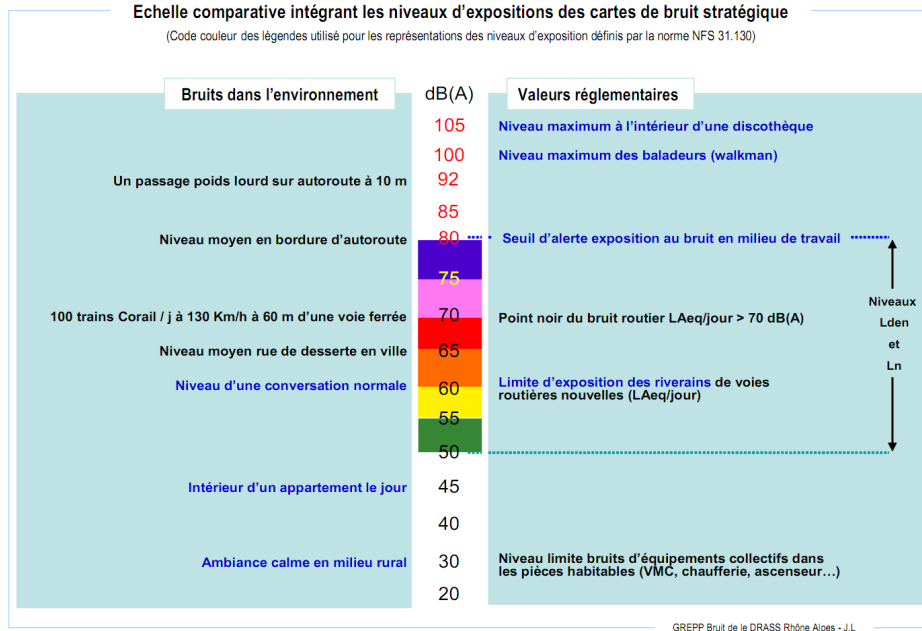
Echelle comparative intégrant les niveaux d'expositions des cartes de bruit stratégique

(Code couleur des légendes utilisé pour les représentations des niveaux d'exposition définis par la norme NFS 31.130)

Bruits dans l'environnement

dB(A)

Valeurs réglementaires

105 Niveau maximum à l'intérieur d'une discothèque

100 Niveau maximum des baladeurs (walkman)

Un passage poids lourd sur autoroute à 10 m 92

85

Niveau moyen en bordure d'autoroute 80 Seuil d'alerte exposition au bruit en milieu de travail

75

100 trains Corail / j à 130 Km/h à 60 m d'une voie ferrée 70 Point noir du bruit routier LAeq/jour > 70 dB(A)

Niveaux Lden et Ln

Niveau moyen rue de desserte en ville 65

Niveau d'une conversation normale 60 Limite d'exposition des riverains de voies routières nouvelles (LAeq/jour)

55

50

Intérieur d'un appartement le jour 45

40

Ambiance calme en milieu rural 30 Niveau limite bruits d'équipements collectifs dans les pièces habitables (VMC, chaufferie, ascenseur…)

20

GREPP Bruit de le DRASS Rhône Alpes - J.L